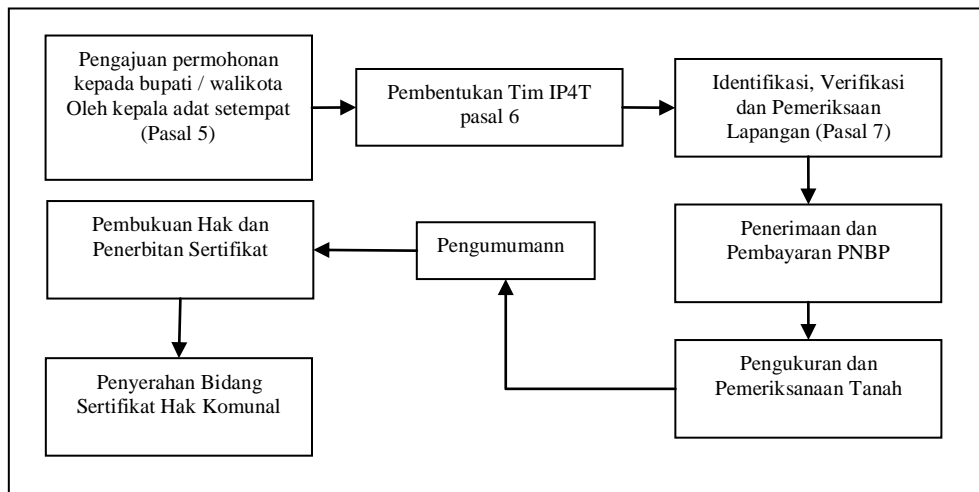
Pengajuan permohonan kepada bupati / walikota Oleh kepala adat setempat (Pasal 5)

Pembentukan Tim IP4T pasal 6

Identifikasi, Verifikasi dan Pemeriksaan Lapangan (Pasal 7)

Penerimaan dan Pembayaran PNBP

Pengukuran dan Pemeriksanaan Tanah

Pengumumann

Pembukuan Hak dan Penerbitan Sertifikat

Penyerahan Bidang Sertifikat Hak Komunal